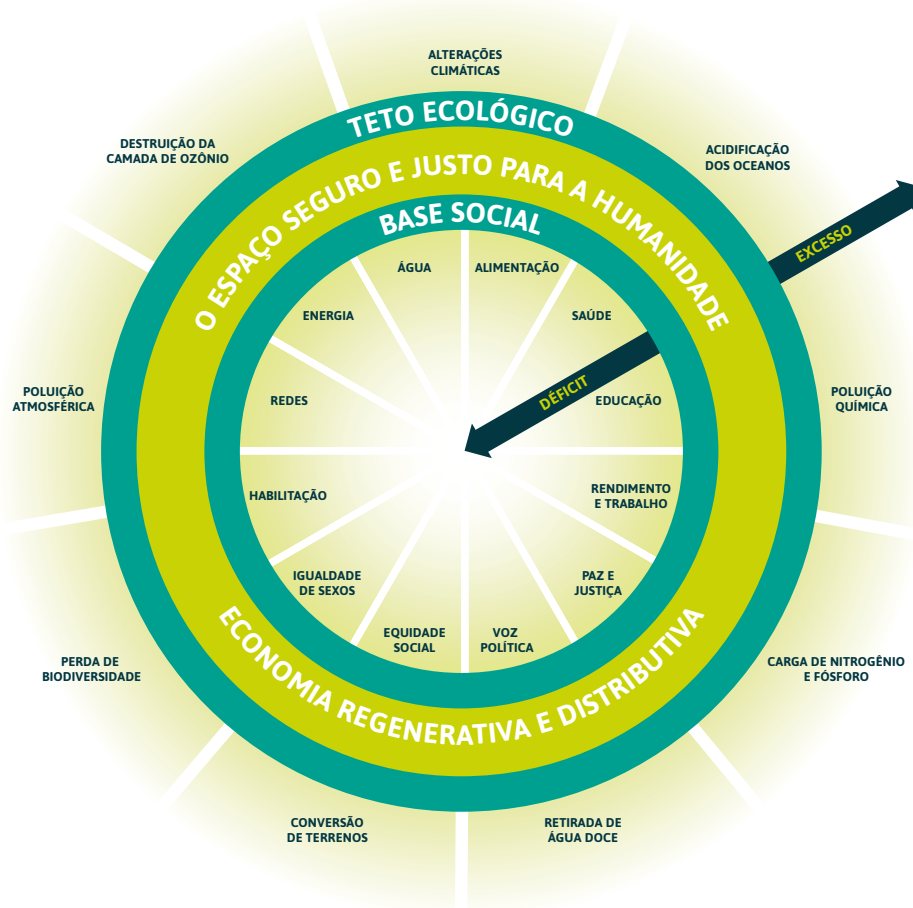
ALTERAÇÕES CLIMÁTICAS

ACIDIFICAÇÃO DOS OCEANOS

POLUIÇÃO QUÍMICA

CARGA DE NITROGÊNIO E FÓSFORO

RETIRADA DE ÁGUA DOCE

CONVERSÃO DE TERRENOS

PERDA DE BIODIVERSIDADE

POLUIÇÃO ATMOSFÉRICA

DESTRUIÇÃO DA CAMADA DE OZÔNIO

TETO ECOLÓGICO

O ESPAÇO SEGURO E JUSTO PARA A HUMANIDADE

BASE SOCIAL

EXCESSO

DÉFICIT

ÁGUA

ALIMENTAÇÃO

SAÚDE

EDUCAÇÃO

RENDIMENTO E TRABALHO

PAZ E JUSTIÇA

VOZ POLÍTICA

EQUIDADE SOCIAL

IGUALDADE DE SEXOS

HABILITAÇÃO

REDES

ENERGIA

ECONOMIA REGENERATIVA E DISTRIBUTIVA